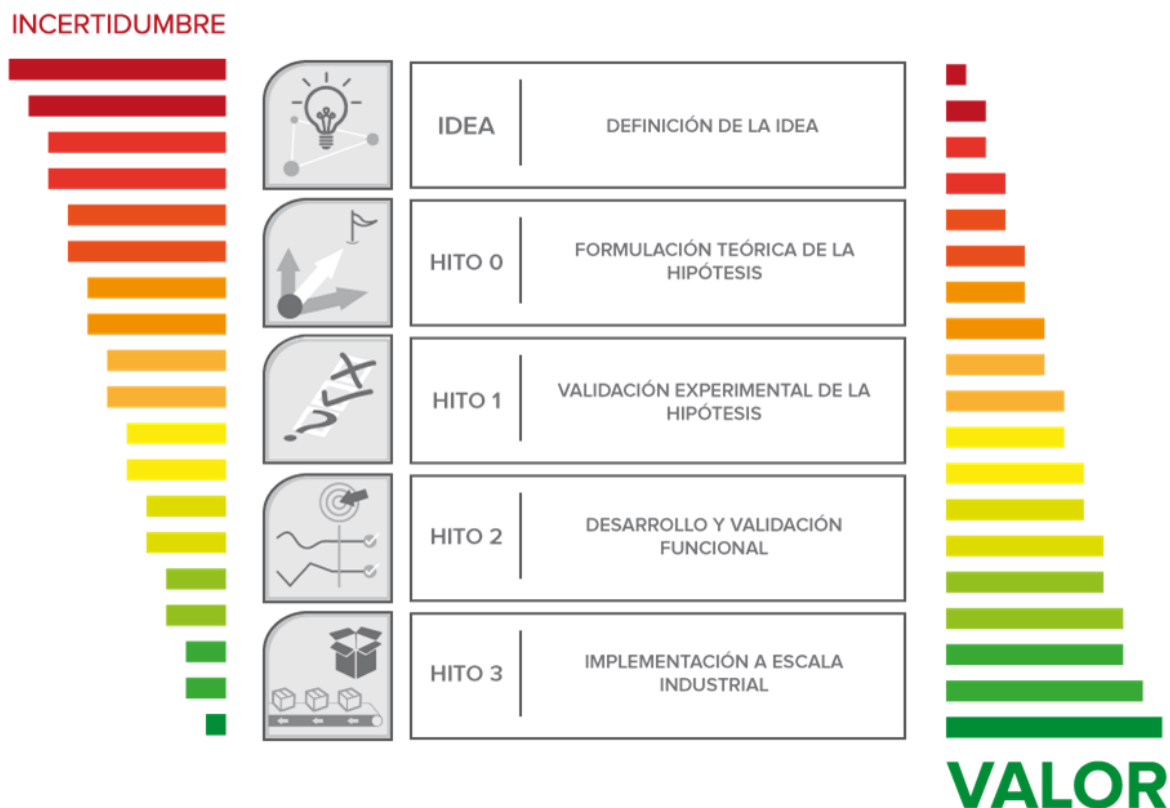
INCERTIDUMBRE

IDEA | DEFINICIÓN DE LA IDEA

HITO 0 | FORMULACIÓN TEÓRICA DE LA HIPÓTESIS

HITO 1 | VALIDACIÓN EXPERIMENTAL DE LA HIPÓTESIS

HITO 2 | DESARROLLO Y VALIDACIÓN FUNCIONAL

HITO 3 | IMPLEMENTACIÓN A ESCALA INDUSTRIAL

VALOR